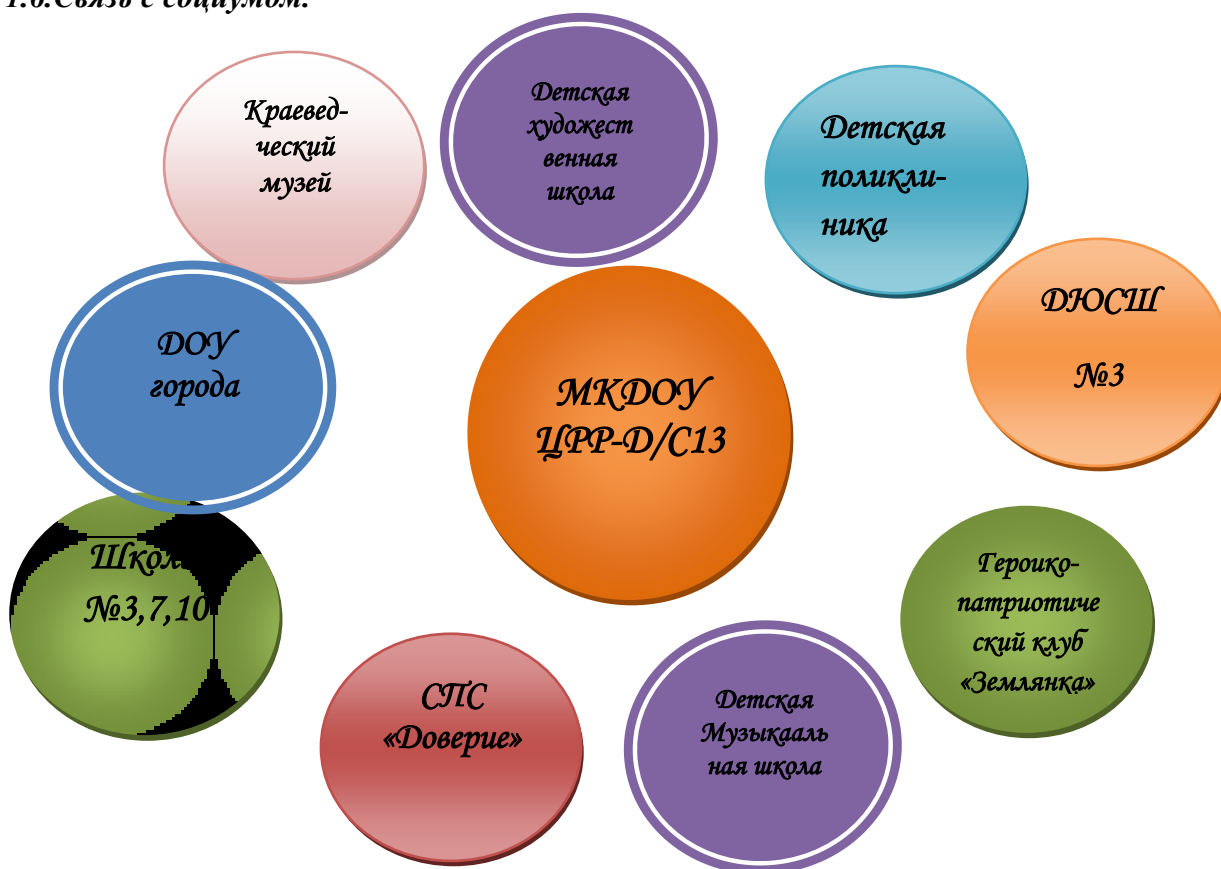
1.6.Связь с социумом.

Краеведческий музей

Детская художественная школа

Детская поликлиника

ДЮСШ №3

ДОУ города

МКДОУ ЦРР-Д/С13

Школ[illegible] №3,7,10

Героико-патриотический клуб «Землянка»

СПС «Доверие»

Детская Музыкааль ная школа